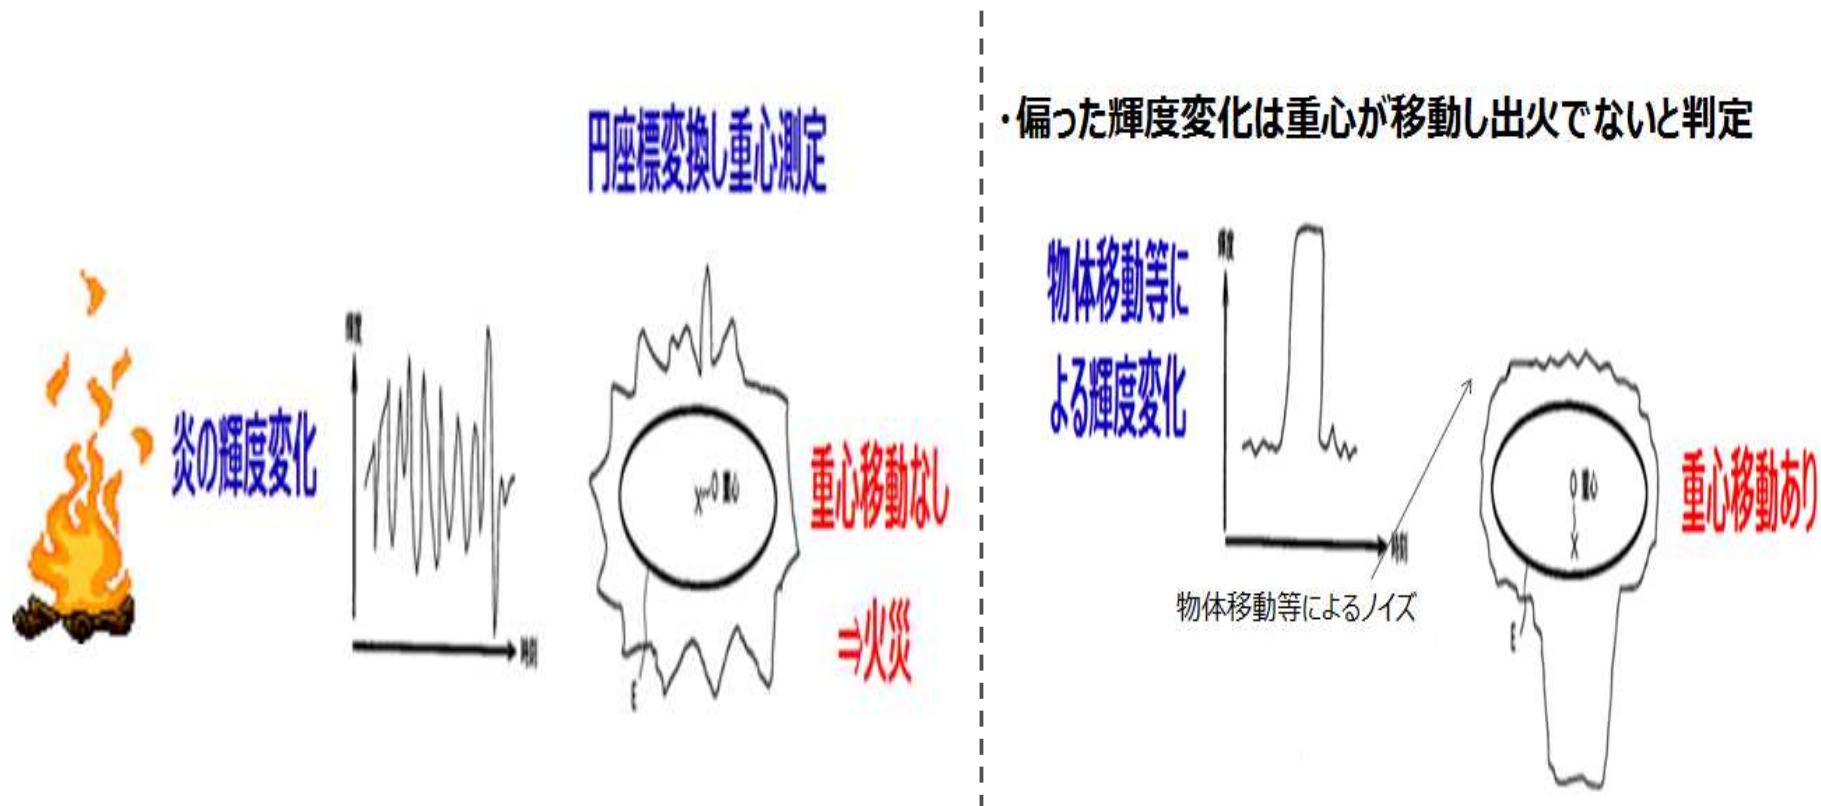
円座標変換し重心測定

炎の輝度変化

輝度

時刻

X=O 重心

ε

重心移動なし

⇒火災

・偏った輝度変化は重心が移動し出火でないと判定

物体移動等による輝度変化

輝度

時刻

物体移動等によるノイズ

O 重心

X

ε

重心移動あり